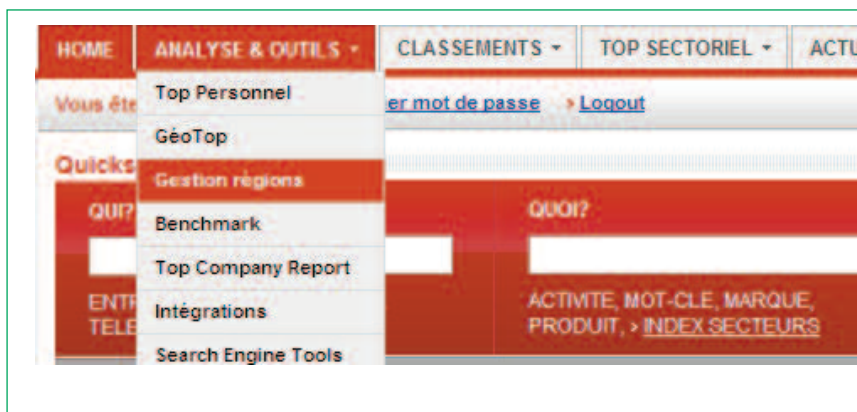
HOME ANALYSE & OUTILS ▾ CLASSEMENTS ▾ TOP SECTORIEL ▾ ACTU

Top Personnel
GéoTop
Gestion régions
Benchmark
Top Company Report
Intégrations
Search Engine Tools

Vous ête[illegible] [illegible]er mot de passe › Logout

Quicks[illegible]

QUI?

ENTR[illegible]
TELE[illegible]

QUOI?

ACTIVITE, MOT-CLE, MARQUE, PRODUIT, › INDEX SECTEURS